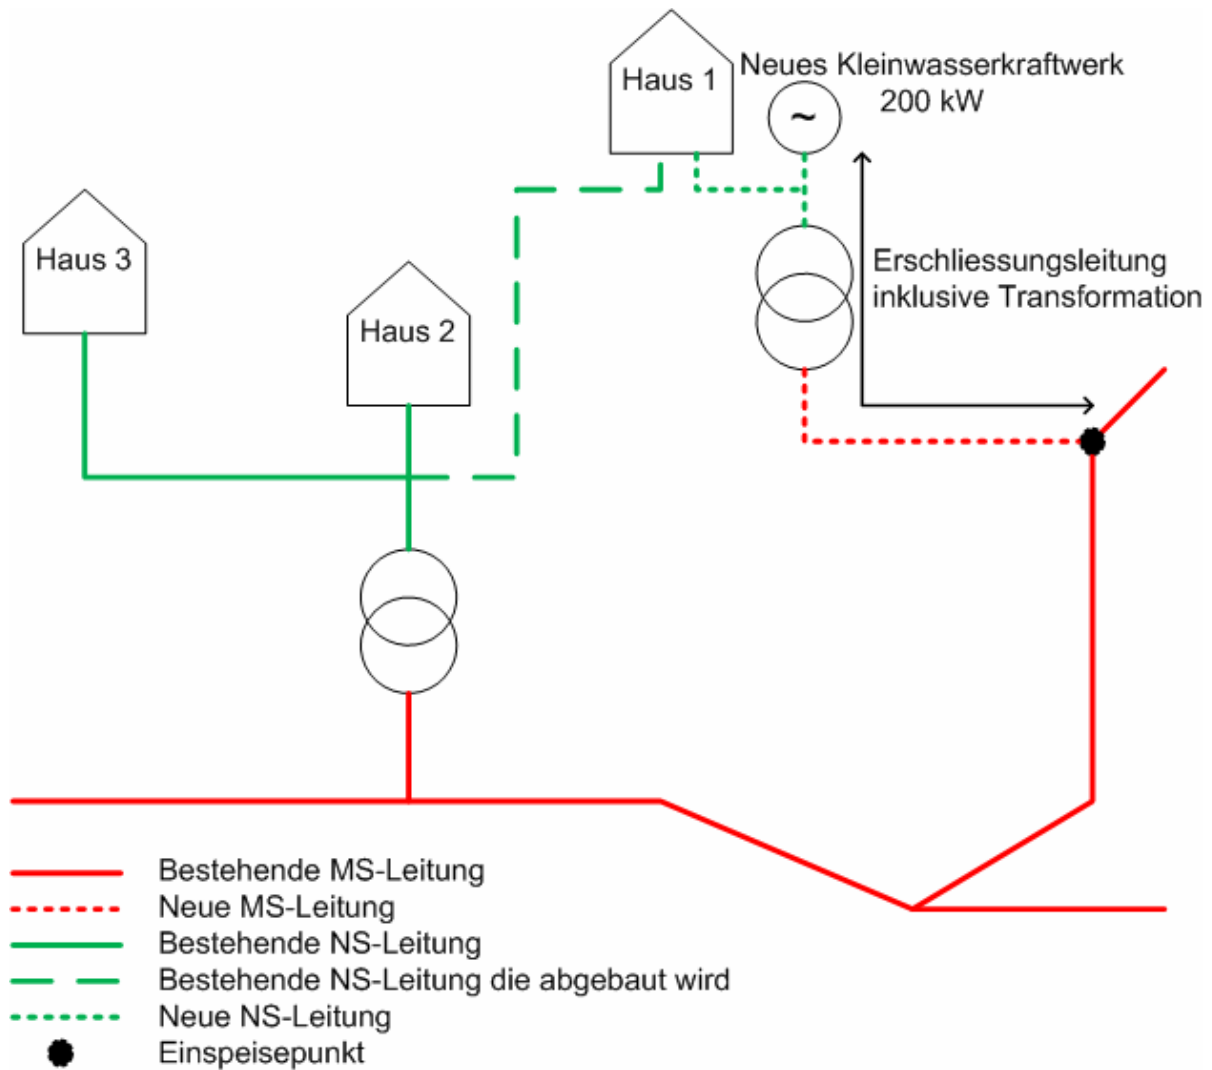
Haus 1
Neues Kleinwasserkraftwerk
200 kW
~

Haus 3

Haus 2

Erschliessungsleitung
inklusive Transformation

Bestehende MS-Leitung
Neue MS-Leitung
Bestehende NS-Leitung
Bestehende NS-Leitung die abgebaut wird
Neue NS-Leitung
Einspeisepunkt